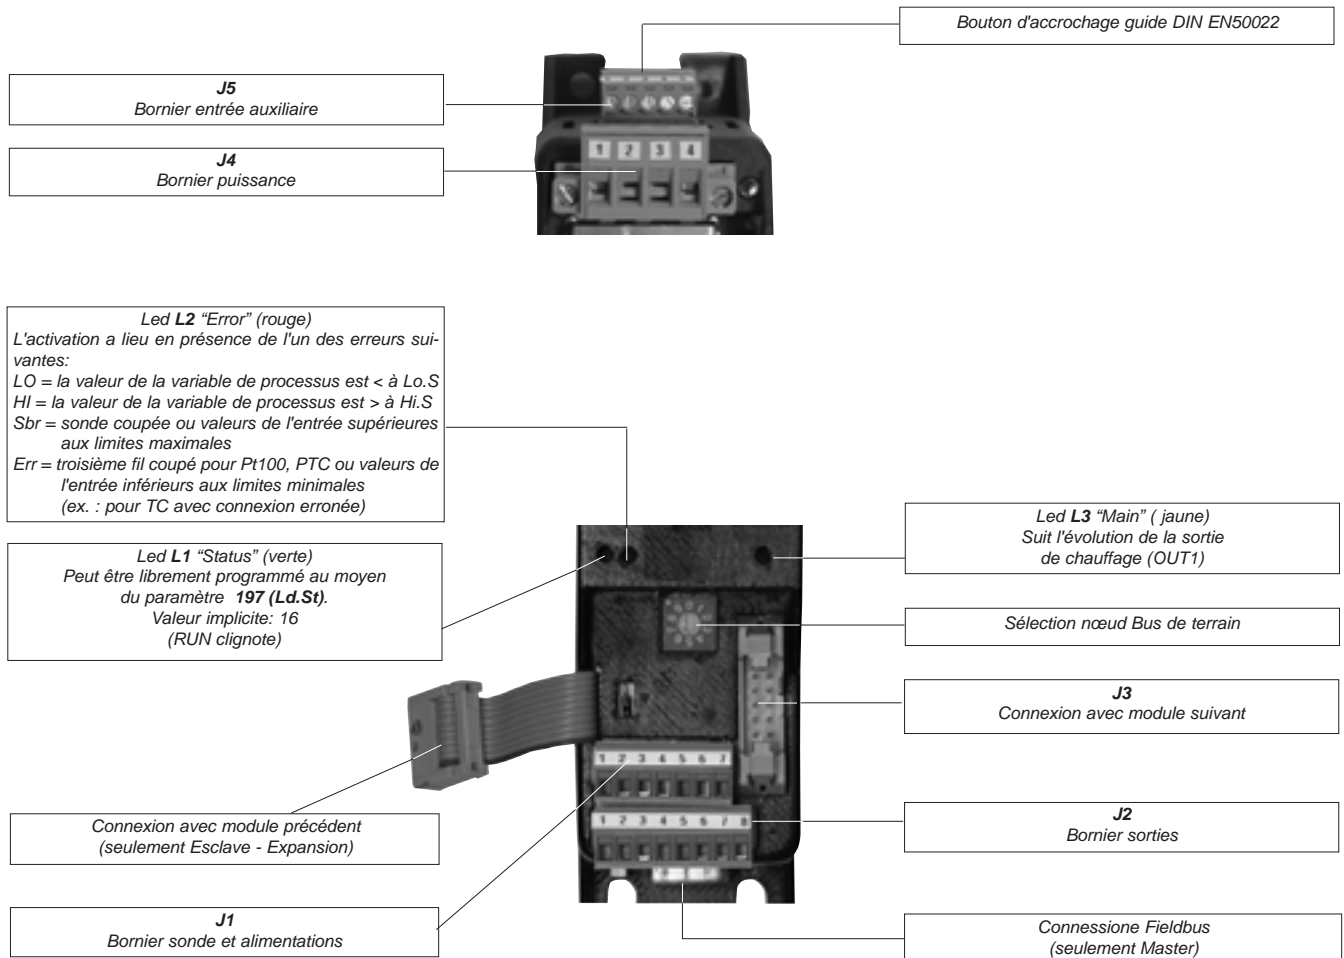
Bouton d'accrochage guide DIN EN50022

J5
Bornier entrée auxiliaire

J4
Bornier puissance

1 2 3 4

Led L2 "Error" (rouge)
L'activation a lieu en présence de l'un des erreurs suivantes:
LO = la valeur de la variable de processus est < à Lo.S
HI = la valeur de la variable de processus est > à Hi.S
Sbr = sonde coupée ou valeurs de l'entrée supérieures aux limites maximales
Err = troisième fil coupé pour Pt100, PTC ou valeurs de l'entrée inférieurs aux limites minimales (ex. : pour TC avec connexion erronée)

Led L3 "Main" ( jaune)
Suit l'évolution de la sortie de chauffage (OUT1)

Led L1 "Status" (verte)
Peut être librement programmé au moyen du paramètre 197 (Ld.St).
Valeur implicite: 16
(RUN clignote)

Sélection nœud Bus de terrain

J3
Connexion avec module suivant

1 2 3 4 5 6 7

1 2 3 4 5 6 7 8

Connexion avec module précédent
(seulement Esclave - Expansion)

J2
Bornier sorties

J1
Bornier sonde et alimentations

Connessione Fieldbus
(seulement Master)